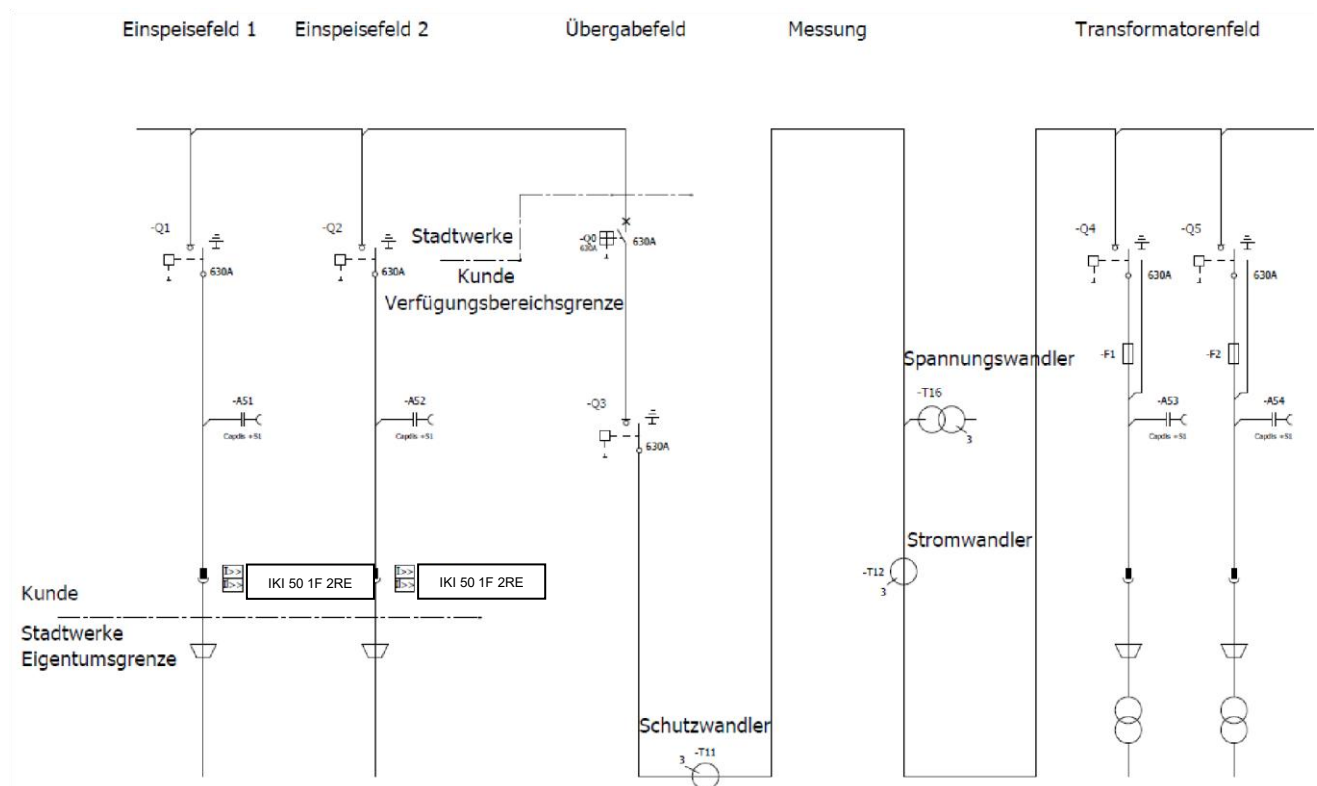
Einspeisefeld 1 Einspeisefeld 2 Übergabefeld Messung Transformatorenfeld

-Q1
630A

-Q2
630A

Stadtwerke
Kunde
Verfügungsbereichsgrenze

-Q0
630A
630A

-Q4
630A

-Q5
630A

-F1

-F2

Spannungswandler

-T16
3

-AS1
Capdis +S1

-AS2
Capdis +S1

-Q3
630A

-AS3
Capdis +S1

-AS4
Capdis +S1

Stromwandler

-T12
3

I>>
I>>
IKI 50 1F 2RE

I>>
I>>
IKI 50 1F 2RE

Kunde

Stadtwerke
Eigentumsgrenze

Schutzwandler

3
-T11